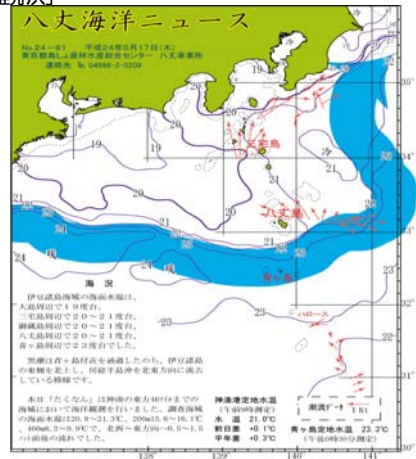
八丈海洋ニュース

No.24-01 平成24年5月17日(木)
東京都島しょ農林水産総合センター 八丈事業所
連絡先 ℡ 04996-2-0209

19
19
19
20
20
21
21
21
22
22
22
23
23
24
冷
三宅島
八丈島
青ヶ島
ハロース
36°
35°
34°
33°
32°
31°
30°
138°
139°
140°
141°

海況

伊豆諸島海域の海面水温は、大島周辺で19度台、三宅島周辺で20～21度台、御蔵島周辺で20～21度台、八丈島周辺で20～21度台、青ヶ島周辺で23度台でした。

黒潮は青ヶ島付近を通過したのち、伊豆諸島の東側を北上し、房総半島沖を北東方向に流去している模様です。

本日「たくなん」は神湊の東方40マイルまでの海域において海洋観測を行いました。調査海域の海面水温は20.8～21.3℃、200m深は15.6～16.1℃、400m深は5.3～9℃で、北西～東方向へ0.5～1.5ノット前後の流れでした。

神湊港定地水温
(午前9時測定)
水温 21.0℃
前日差 +0.1℃
平年差 +0.3℃

測流データ 1 Kt

青ヶ島定地水温 23.2℃
(午前10時30分測定)